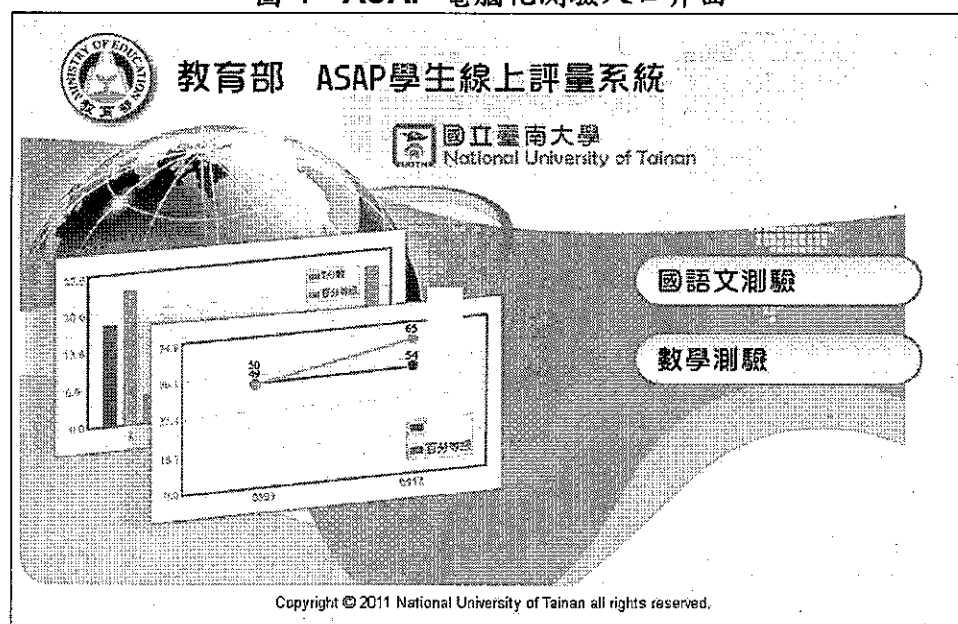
圖1 ASAP 電腦化測驗入口介面

MINISTRY OF EDUCATION
教育部

教育部 ASAP學生線上評量系統

國立臺南大學
National University of Tainan

國語文測驗

數學測驗

百分等級

65
54
40

百分等級

Copyright © 2011 National University of Tainan all rights reserved.